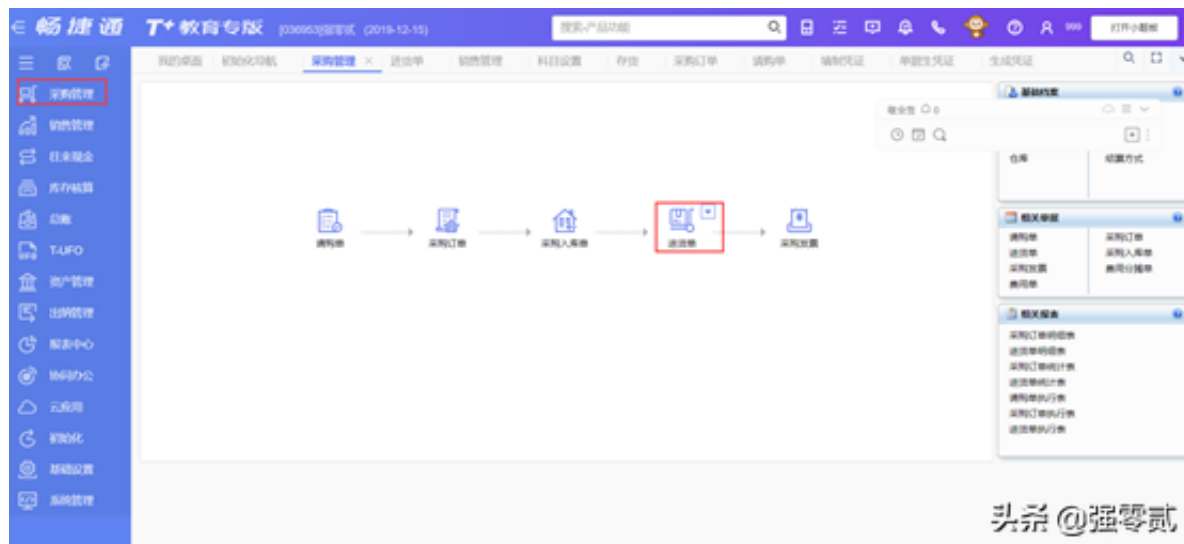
畅捷通 T+教育专版 [036953]强零贰 (2019-12-15)

搜索产品功能

打开小程序

采购管理
销售管理
往来现金
库存核算
总账
T-UFO
资产管理
出纳管理
报表中心
协同办公
云应用
初始化
基础设置
系统管理

我的桌面 初始化导航 采购管理 进货单 销售管理 科目设置 存货 采购订单 请购单 编制凭证 单据生成凭证 生成凭证

请购单
采购订单
采购入库单
进货单
采购发票

基础档案
仓库
结算方式

相关单据
请购单
采购订单
进货单
采购入库单
采购发票
费用分摊单
费用单

相关报表
采购订单明细表
进货单明细表
采购订单统计表
进货单统计表
请购单执行表
采购订单执行表
进货单执行表

头条 @强零贰